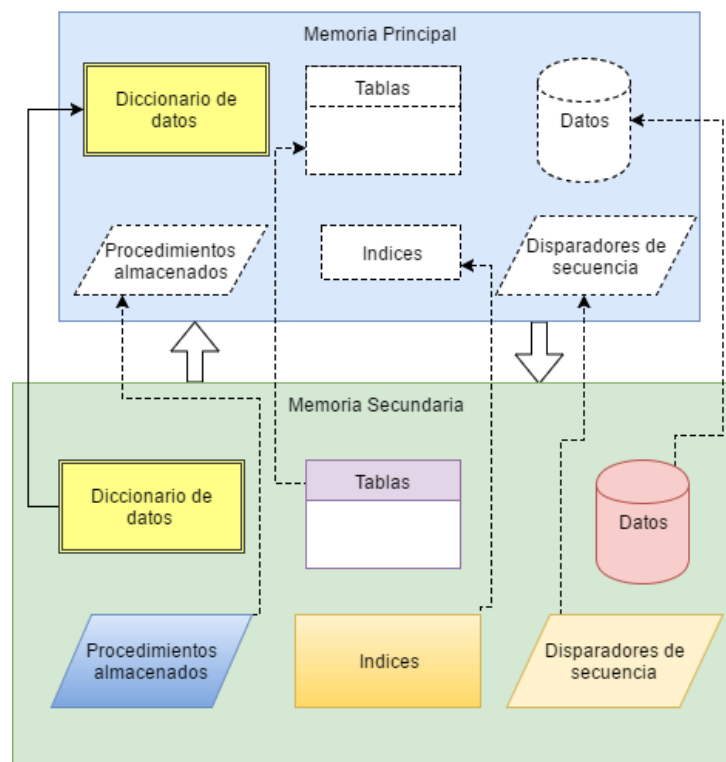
Memoria Principal

Diccionario de datos

Tablas

Datos

Procedimientos almacenados

Indices

Disparadores de secuencia

Memoria Secundaria

Diccionario de datos

Tablas

Datos

Procedimientos almacenados

Indices

Disparadores de secuencia